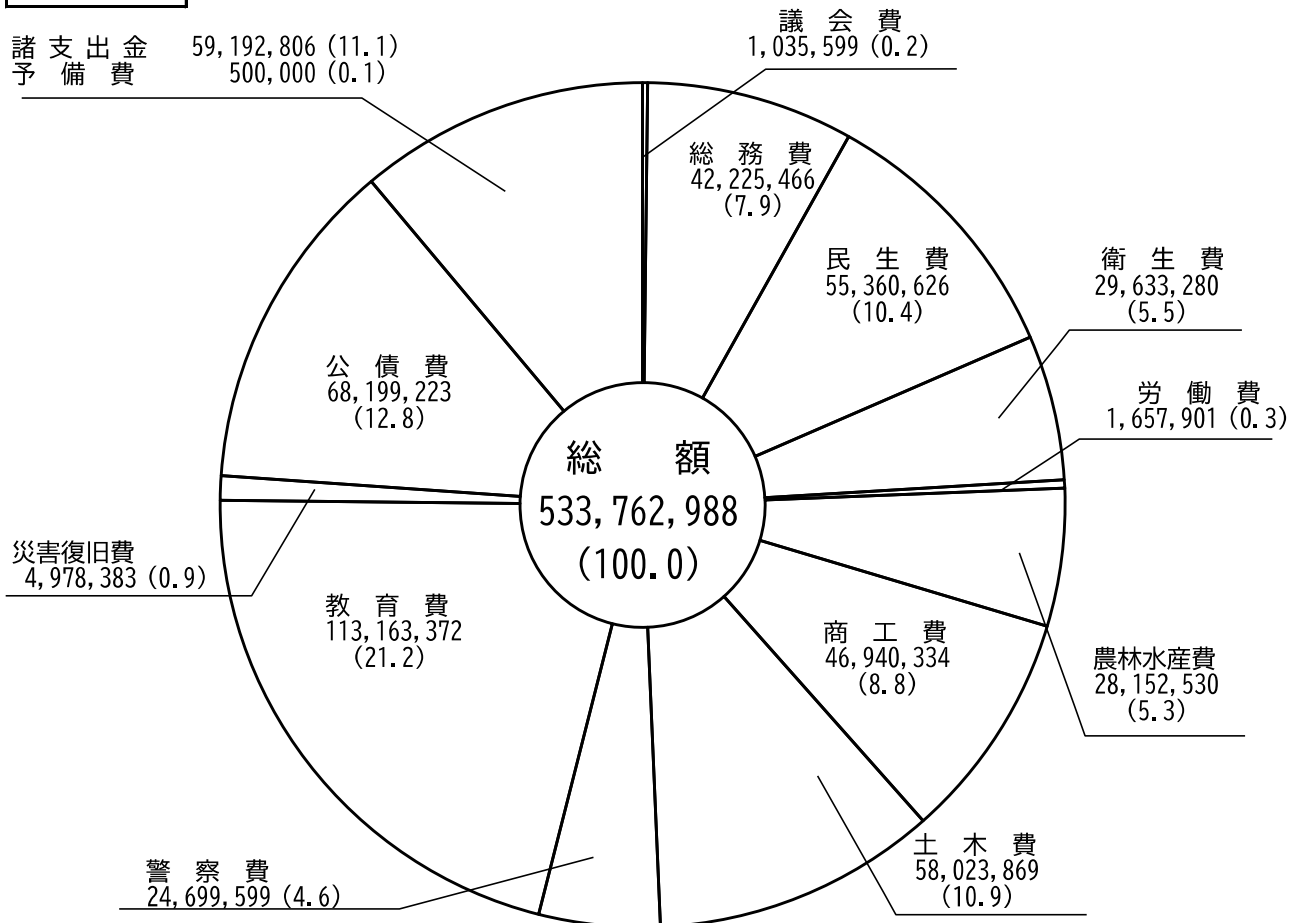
諸 支 出 金　59,192,806 (11.1)
予 備 費　500,000 (0.1)

議 会 費
1,035,599 (0.2)

総 務 費
42,225,466
(7.9)

民 生 費
55,360,626
(10.4)

衛 生 費
29,633,280
(5.5)

労 働 費
1,657,901 (0.3)

公 債 費
68,199,223
(12.8)

総　額
533,762,988
(100.0)

災害復旧費
4,978,383 (0.9)

教 育 費
113,163,372
(21.2)

商 工 費
46,940,334
(8.8)

農林水産費
28,152,530
(5.3)

土 木 費
58,023,869
(10.9)

警 察 費
24,699,599 (4.6)